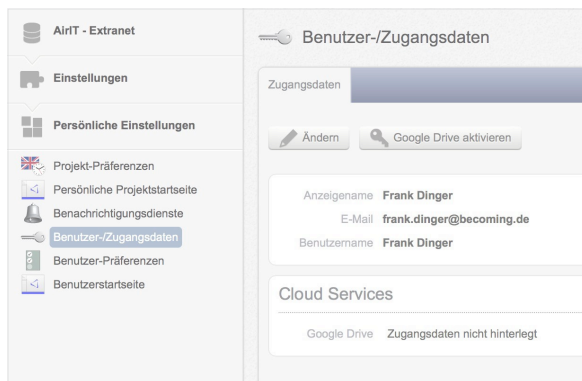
AirIT - Extranet

Einstellungen

Persönliche Einstellungen

Projekt-Präferenzen
Persönliche Projektstartseite
Benachrichtigungsdienste
Benutzer-/Zugangsdaten
Benutzer-Präferenzen
Benutzerstartseite

Benutzer-/Zugangsdaten

Zugangsdaten

Ändern
Google Drive aktivieren

Anzeigename Frank Dinger
E-Mail frank.dinger@becoming.de
Benutzername Frank Dinger

Cloud Services

Google Drive Zugangsdaten nicht hinterlegt